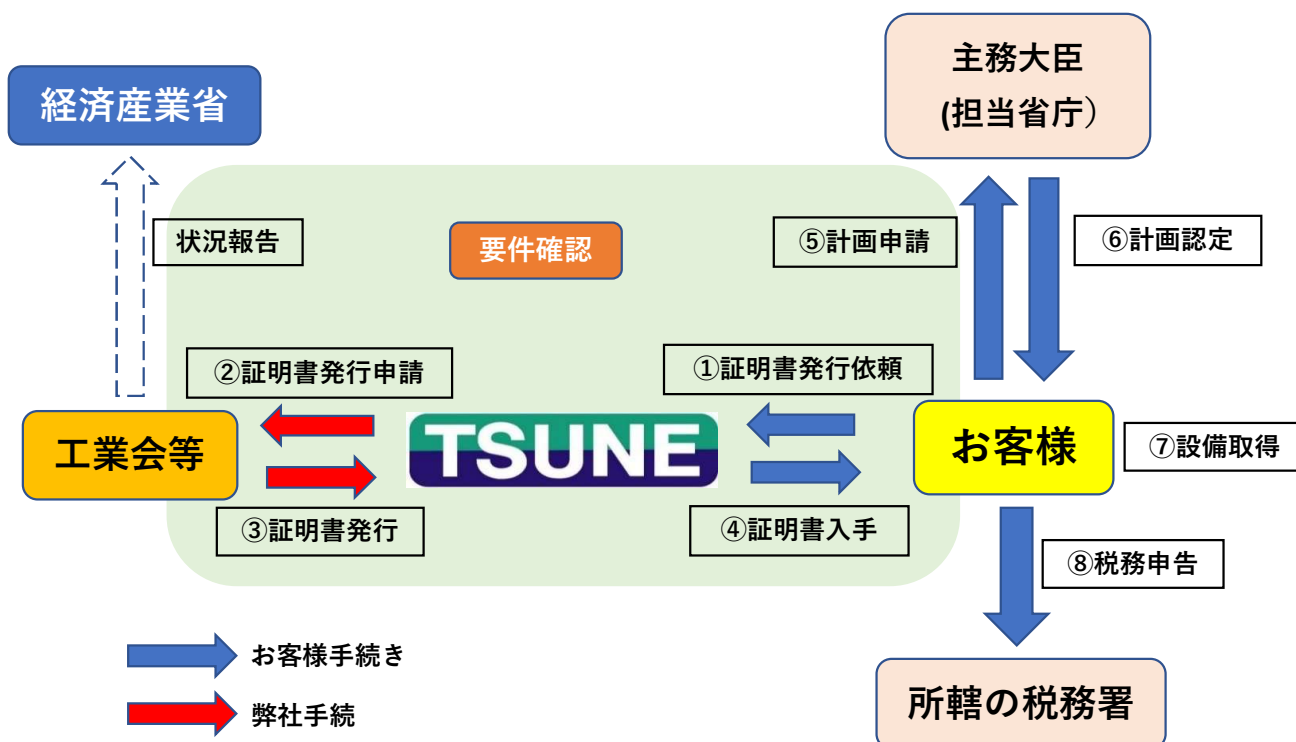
経済産業省

主務大臣
(担当省庁)

状況報告

要件確認

⑤計画申請

⑥計画認定

②証明書発行申請

①証明書発行依頼

工業会等

TSUNE

お客様

⑦設備取得

③証明書発行

④証明書入手

⑧税務申告

お客様手続き

弊社手続

所轄の税務署